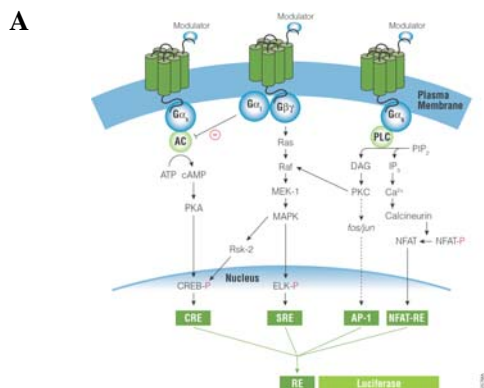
A

Modulator

Modulator

Modulator

Plasma Membrane

$G\alpha_s$

$G\alpha_i$

$G\beta\gamma$

$G\alpha_q$

AC

−

PLC

$PIP_2$

ATP cAMP

Ras

Raf

DAG

$IP_3$

MEK-1

PKC

$Ca^{2+}$

PKA

MAPK

fos/jun

Calcineurin

Rsk-2

NFAT

NFAT-P

Nucleus

CREB-P

ELK-P

CRE

SRE

AP-1

NFAT-RE

RE

Luciferase